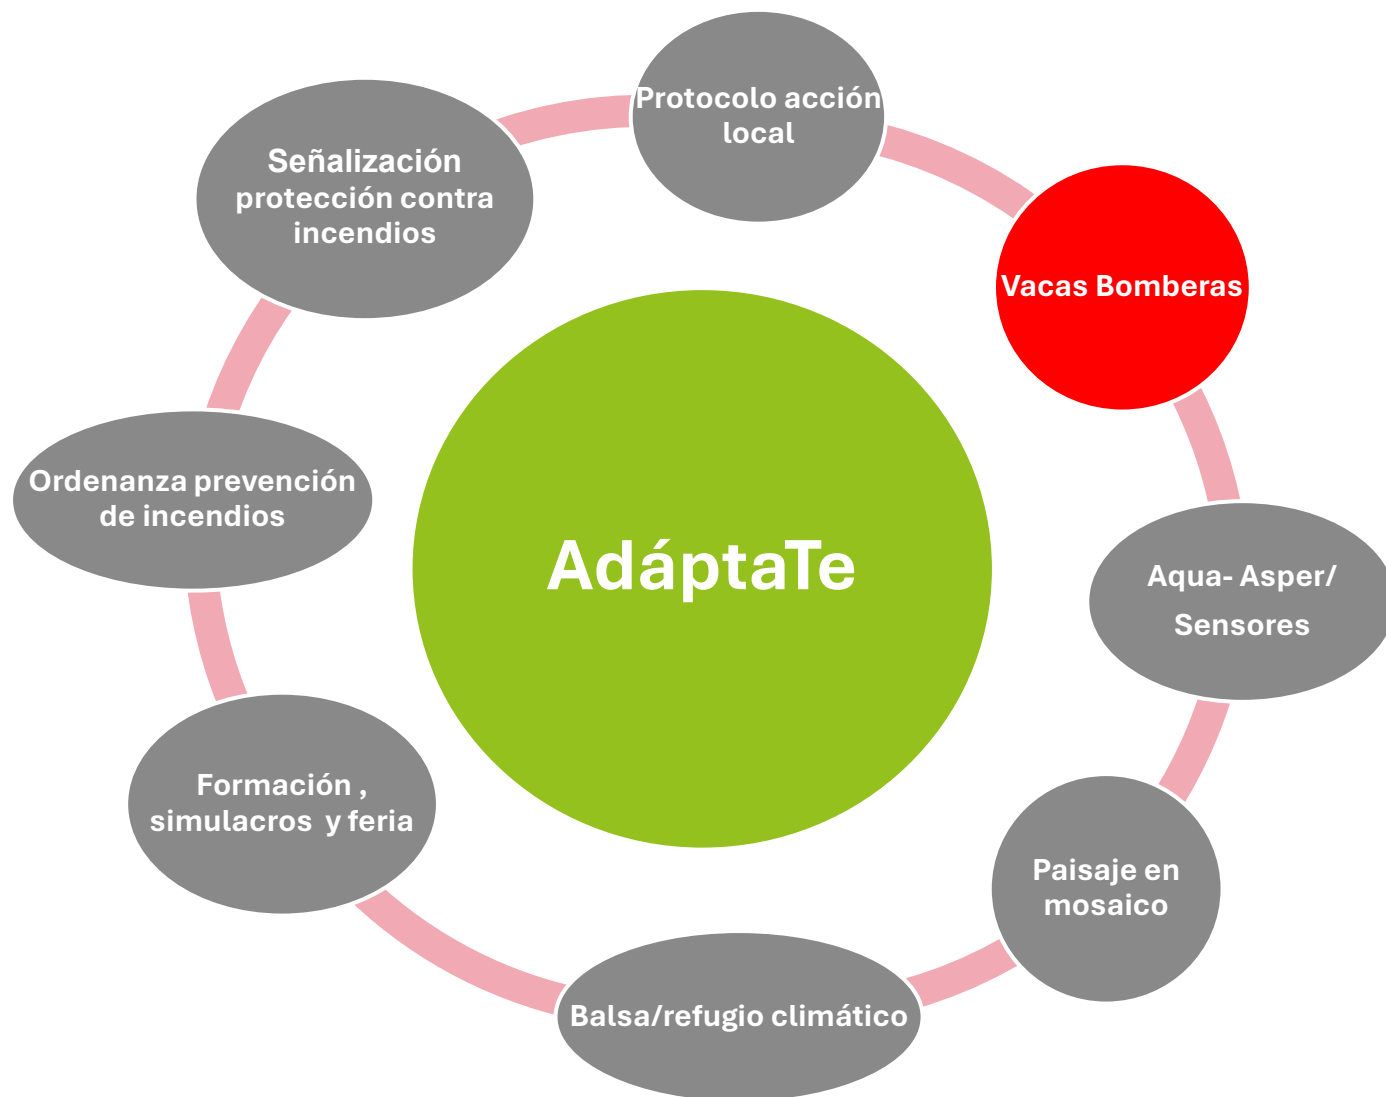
AdáptaTe

Protocolo acción local

Vacas Bomberas

Aqua- Asper/ Sensores

Paisaje en mosaico

Balsa/refugio climático

Formación , simulacros y feria

Ordenanza prevención de incendios

Señalización protección contra incendios